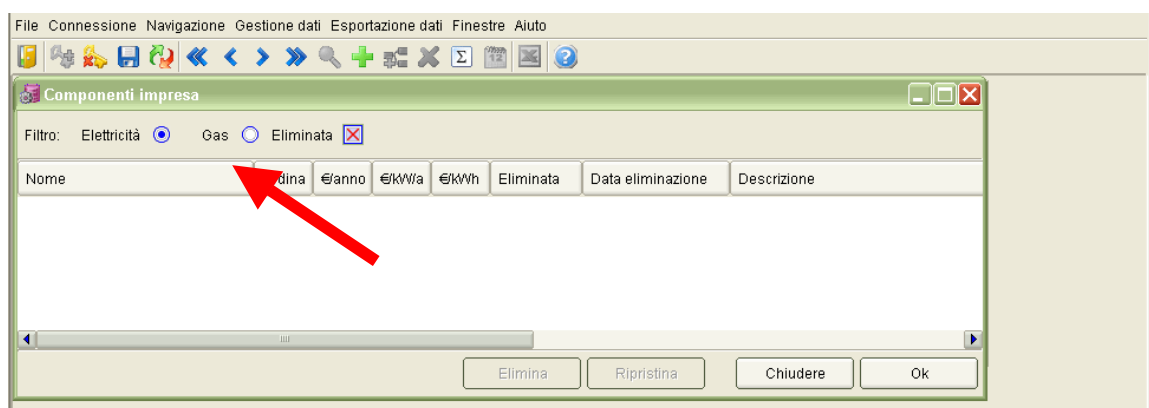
File Connessione Navigazione Gestione dati Esportazione dati Finestre Aiuto

Componenti impresa

Filtro: Elettricità Gas Eliminata

| Nome | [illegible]dina | €/anno | €/kW/a | €/kWh | Eliminata | Data eliminazione | Descrizione |
|---|---|---|---|---|---|---|---|

Elimina Ripristina Chiudere Ok